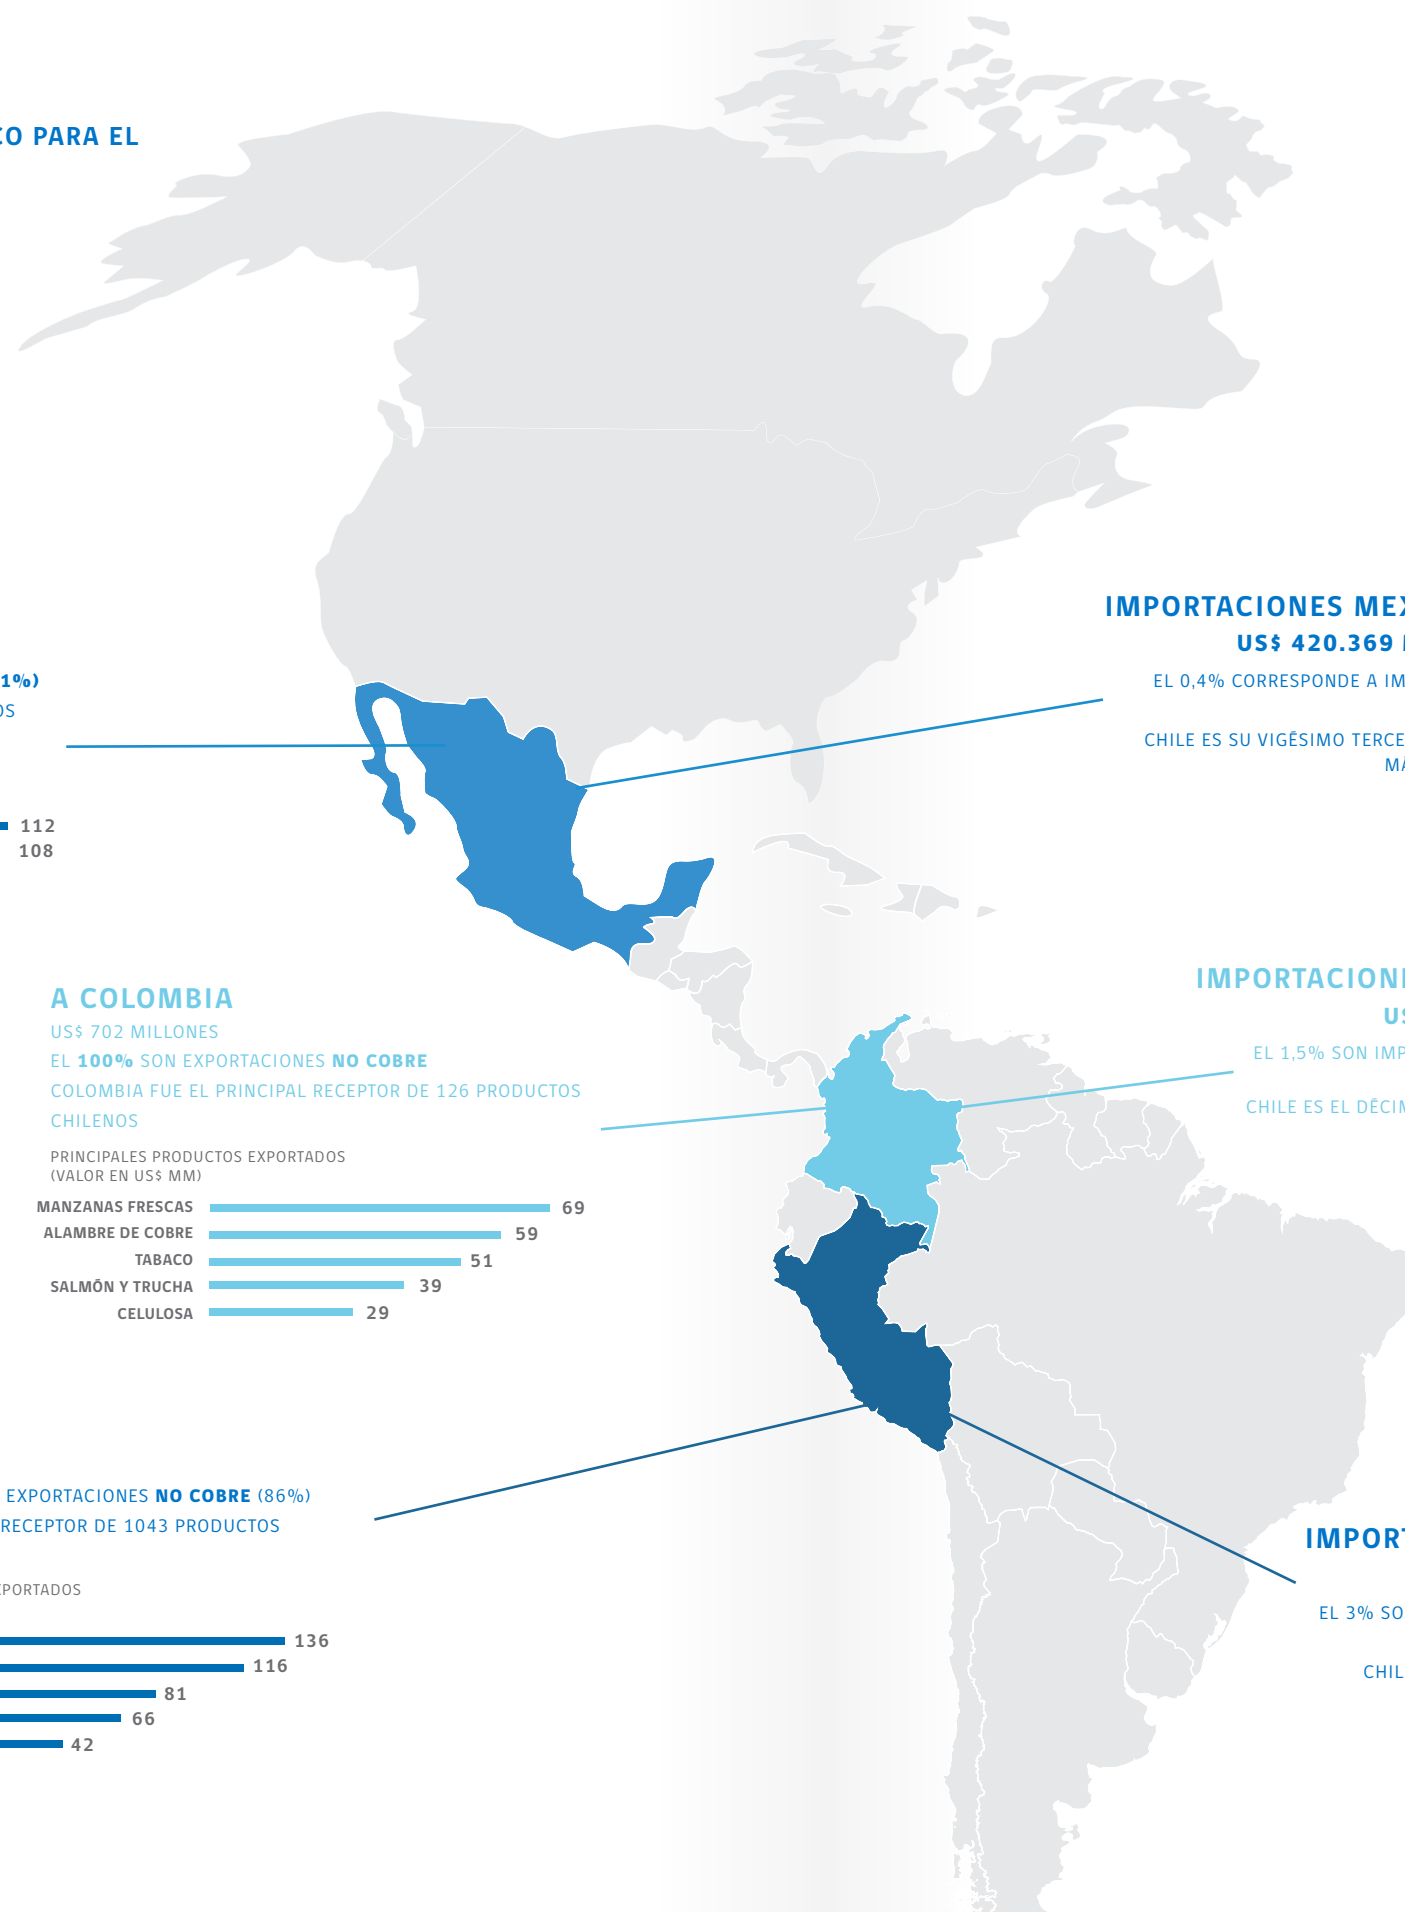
CO PARA EL

1%)
OS

112
108

IMPORTACIONES MEX
US$ 420.369
EL 0,4% CORRESPONDE A IM
CHILE ES SU VIGÉSIMO TERCE
MA

A COLOMBIA
US$ 702 MILLONES
EL **100%** SON EXPORTACIONES **NO COBRE**
COLOMBIA FUE EL PRINCIPAL RECEPTOR DE 126 PRODUCTOS CHILENOS

PRINCIPALES PRODUCTOS EXPORTADOS
(VALOR EN US$ MM)

| | |
|---|---|
| MANZANAS FRESCAS | 69 |
| ALAMBRE DE COBRE | 59 |
| TABACO | 51 |
| SALMÓN Y TRUCHA | 39 |
| CELULOSA | 29 |

IMPORTACION
US
EL 1,5% SON IMP
CHILE ES EL DÉCIM

EXPORTACIONES **NO COBRE** (86%)
RECEPTOR DE 1043 PRODUCTOS

PORTADOS

136
116
81
66
42

IMPOR
EL 3% SO
CHIL